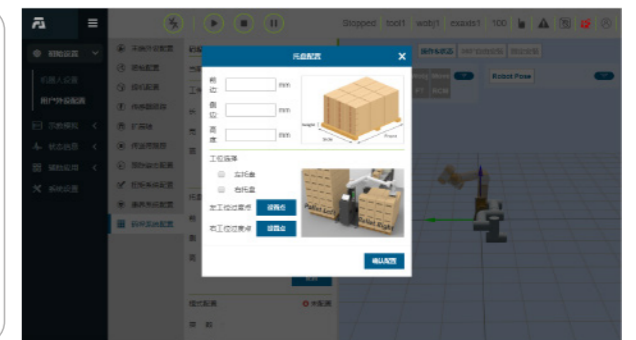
Stopped tool1 wobj1 exaxis1 100

托盘配置

mm

mm

mm

Length

Width

Height

工位选择

左托盘

右托盘

左工位过渡点 设置点

右工位过渡点 设置点

确认配置

初始设置

机器人设置

用户外设配置

示教模式

状态信息

辅助应用

系统设置

Robot Pose

Pallet Left

Pallet Right